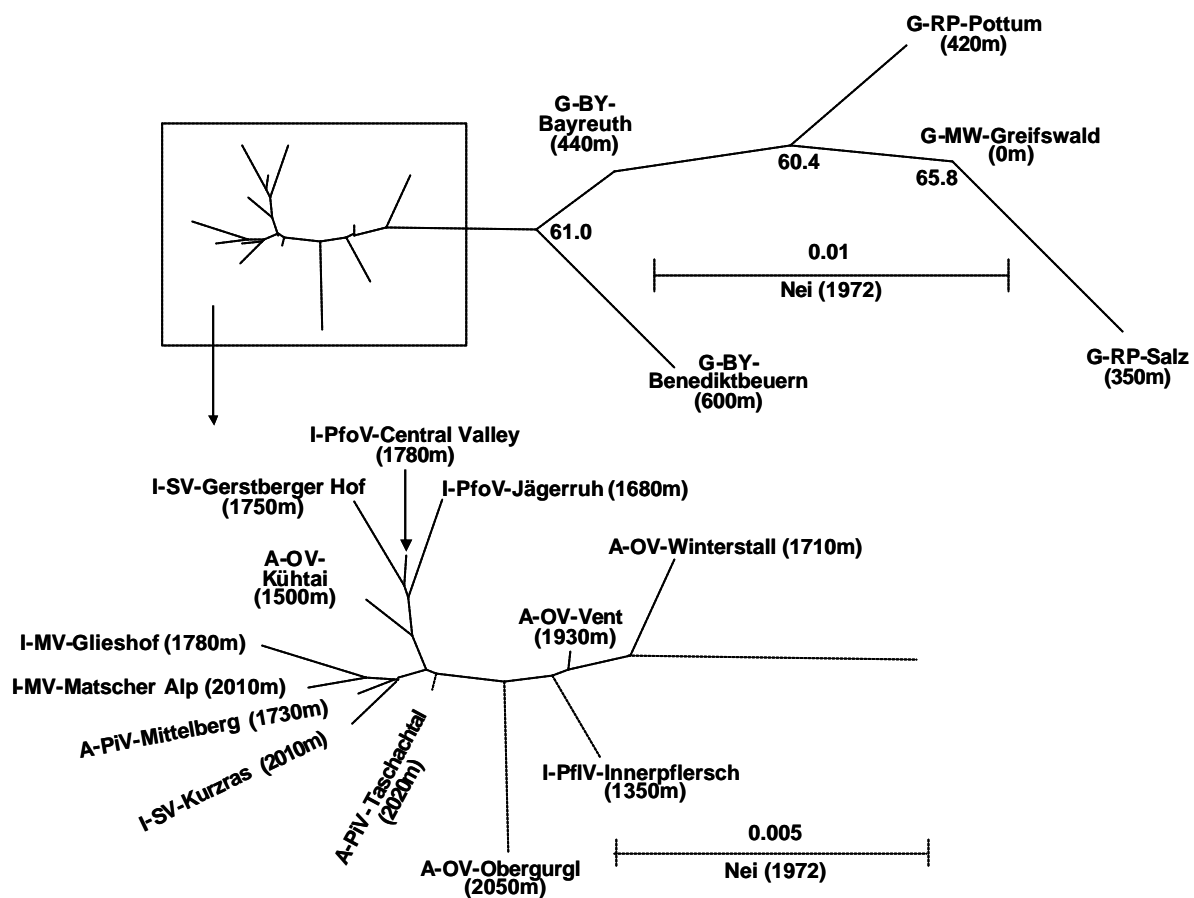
G-RP-Pottum (420m)

G-BY-Bayreuth (440m)

G-MW-Greifswald (0m)

60.4

65.8

61.0

0.01

Nei (1972)

G-BY-Benediktbeuern (600m)

G-RP-Salz (350m)

I-PfoV-Central Valley (1780m)

I-SV-Gerstberger Hof (1750m)

I-PfoV-Jägerruh (1680m)

A-OV-Winterstall (1710m)

A-OV-Kühtai (1500m)

A-OV-Vent (1930m)

I-MV-Glieshof (1780m)

I-MV-Matscher Alp (2010m)

A-PiV-Mittelberg (1730m)

I-SV-Kurzras (2010m)

A-PiV-Taschachtal (2020m)

I-PflV-Innerpflersch (1350m)

0.005

Nei (1972)

A-OV-Obergurgl (2050m)